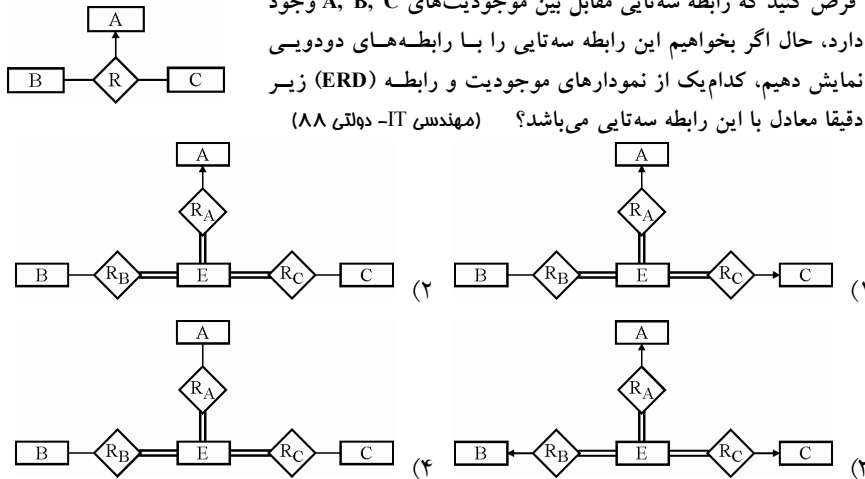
فرض کنید که رابطه سه‌تایی مقابل بین موجودیت‌های A, B, C وجود دارد، حال اگر بخواهیم این رابطه سه‌تایی را بـا رابطـه‌هـای دودویـی نمایش دهیم، کدام‌یک از نمودارهای موجودیت و رابطـه (ERD) زیـر دقیقا معادل با این رابطه سه‌تایی می‌باشد؟ (مهندسی IT- دولتی ۸۸)

A
B
R
C

A
$R_A$
B
$R_B$
E
$R_C$
C
(۲

A
$R_A$
B
$R_B$
E
$R_C$
C
(۱

A
$R_A$
B
$R_B$
E
$R_C$
C
(۴

A
$R_A$
B
$R_B$
E
$R_C$
C
(۳